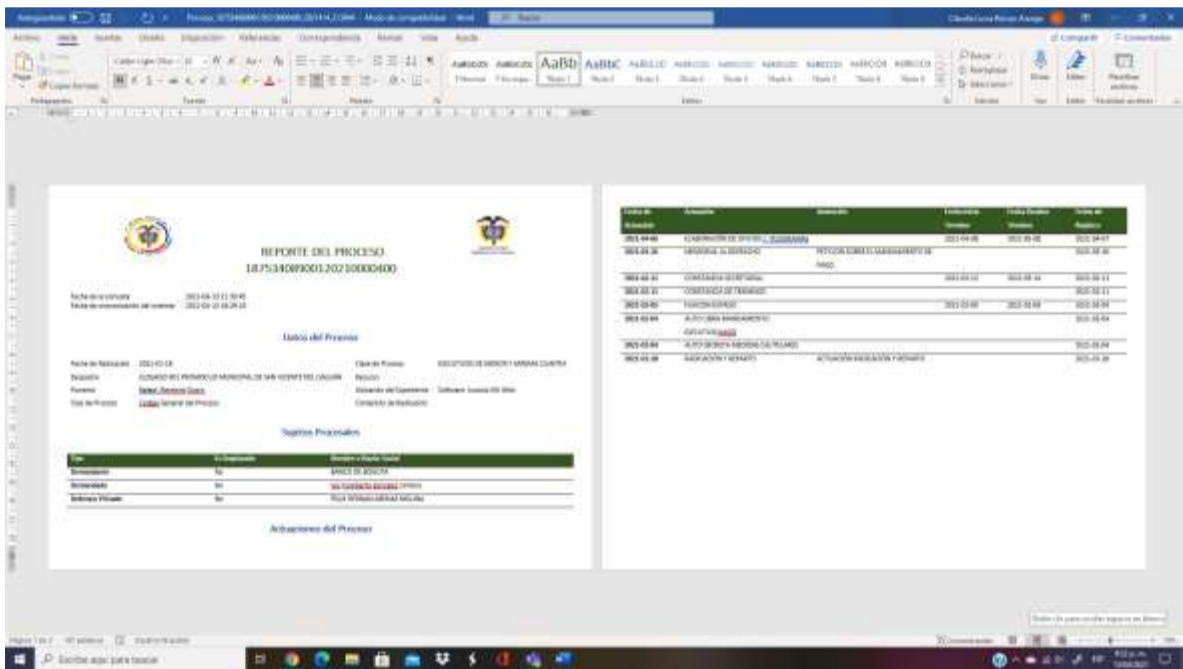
REPORTE DEL PROCESO
187534089001202100000400

Fecha de la consulta: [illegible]
Fecha de sincronización del sistema: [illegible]

Datos del Proceso

Fecha de Radicación: 2021-02-18
Despacho: JUZGADO 001 PROMISCUO MUNICIPAL DE SAN VICENTE DEL CAGUAN
Ponente: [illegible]
Tipo de Proceso: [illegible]
Clase de Proceso: EJECUTIVOS DE MENOR Y MINIMA CUANTIA
Recurso:
Ubicación del Expediente: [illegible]
Contenido de Radicación:

Sujetos Procesales

| Tipo | Es Emplazado | Nombre o Razón Social |
|---|---|---|
| Demandante | No | BANCO DE BOGOTA |
| Demandado | No | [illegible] |
| Defensor Privado | No | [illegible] |

Actuaciones del Proceso

| Fecha de Actuación | Actuación | Anotación | Fecha Inicia Término | Fecha Finaliza Término | Fecha de Registro |
|---|---|---|---|---|---|
| 2021-04-06 | ELABORACION DE OFICIOS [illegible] | | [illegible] | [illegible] | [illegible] |
| 2021-03-26 | MEMORIAL AL DESPACHO | PETICION SOBRE EL MANDAMIENTO DE PAGO | | | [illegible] |
| 2021-03-12 | CONSTANCIA SECRETARIAL | | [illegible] | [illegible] | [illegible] |
| 2021-03-11 | CONSTANCIA DE TRAMITES | | | | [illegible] |
| 2021-03-05 | FIJACION ESTADO | | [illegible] | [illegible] | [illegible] |
| 2021-03-04 | AUTO LIBRA MANDAMIENTO EJECUTIVO/PAGO | | | | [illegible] |
| 2021-03-04 | AUTO DECRETA MEDIDAS CAUTELARES | | | | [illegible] |
| 2021-02-18 | RADICACION Y REPARTO | ACTUACION RADICACION Y REPARTO | | | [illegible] |